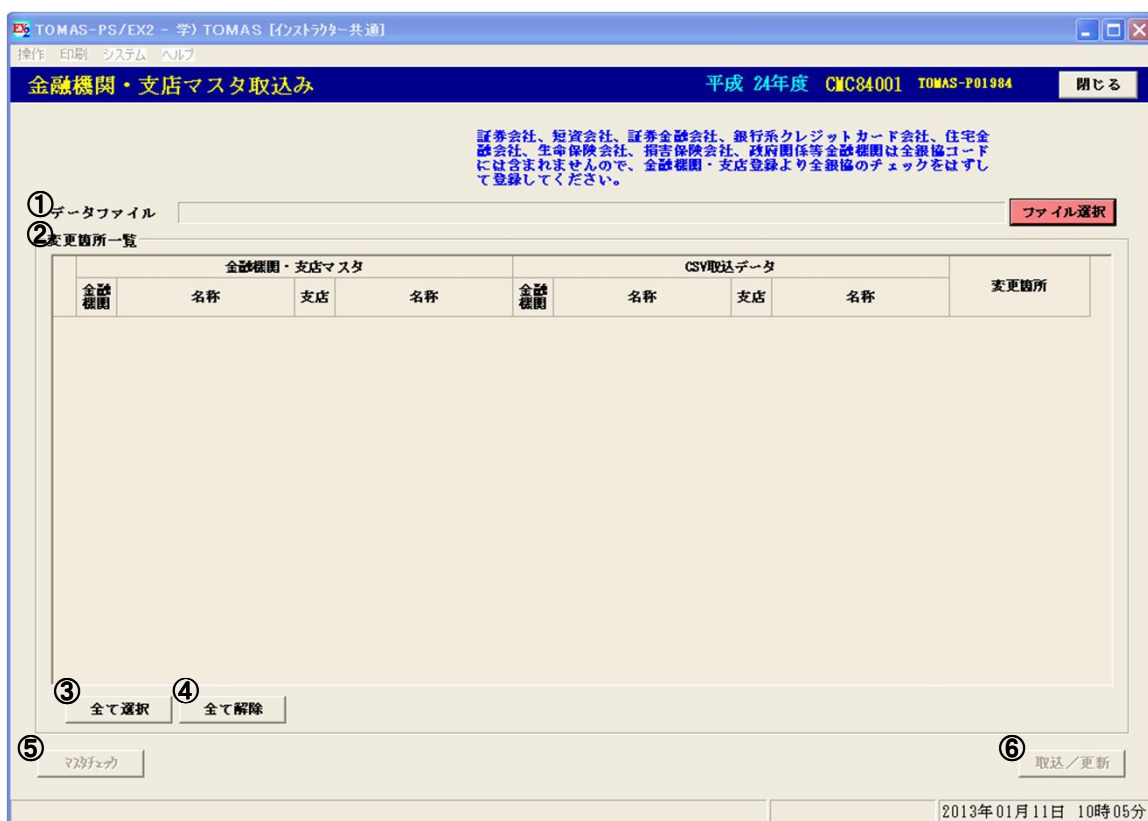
TOMAS-PS/EX2 - 学) TOMAS [ｲﾝｽﾄﾗｸﾀｰ共通]

操作 印刷 システム ヘルプ

金融機関・支店マスタ取込み

平成 24年度 CMC84001 TOMAS-P01984

閉じる

証券会社、短資会社、証券金融会社、銀行系クレジットカード会社、住宅金融会社、生命保険会社、損害保険会社、政府関係等金融機関は全銀協コードには含まれませんので、金融機関・支店登録より全銀協のチェックをはずして登録してください。

①データファイル

ファイル選択

②変更箇所一覧

| 金融機関・支店マスタ | | | | CSV取込データ | | | | 変更箇所 |
|---|---|---|---|---|---|---|---|---|
| 金融機関 | 名称 | 支店 | 名称 | 金融機関 | 名称 | 支店 | 名称 | |

③ 全て選択

④ 全て解除

⑤ ﾏｽﾀﾁｪｯｸ

⑥ 取込／更新

2013年01月11日 10時05分